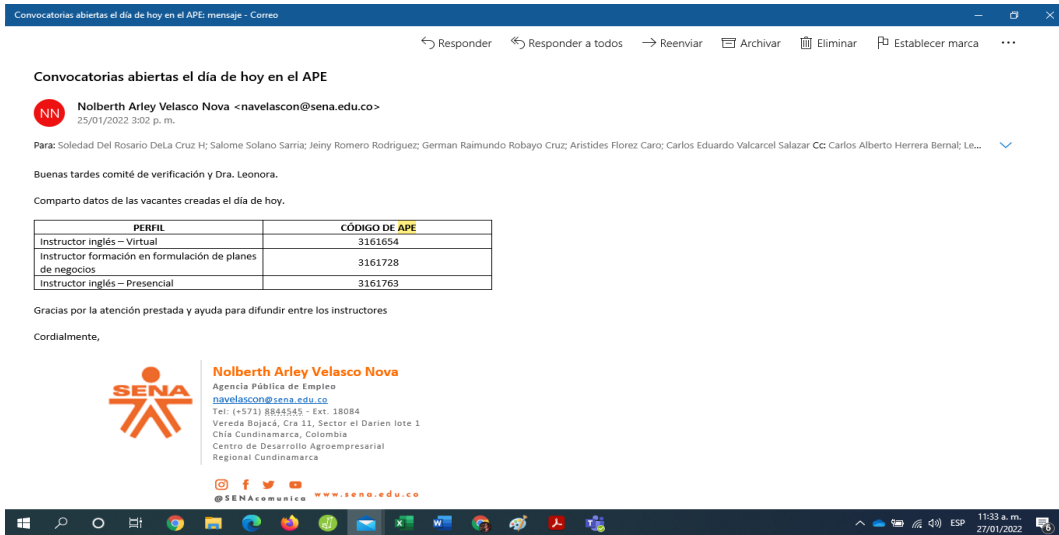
Convocatorias abiertas el día de hoy en el APE: mensaje - Correo

Responder Responder a todos Reenviar Archivar Eliminar Establecer marca ···

Convocatorias abiertas el día de hoy en el APE

NN Nolberth Arley Velasco Nova <navelascon@sena.edu.co>
25/01/2022 3:02 p. m.

Para: Soledad Del Rosario DeLa Cruz H; Salome Solano Sarria; Jeiny Romero Rodriguez; German Raimundo Robayo Cruz; Aristides Florez Caro; Carlos Eduardo Valcarcel Salazar Cc: Carlos Alberto Herrera Bernal; Le...

Buenas tardes comité de verificación y Dra. Leonora.

Comparto datos de las vacantes creadas el día de hoy.

| PERFIL | CÓDIGO DE APE |
|---|---|
| Instructor inglés – Virtual | 3161654 |
| Instructor formación en formulación de planes de negocios | 3161728 |
| Instructor inglés – Presencial | 3161763 |

Gracias por la atención prestada y ayuda para difundir entre los instructores

Cordialmente,

SENA

Nolberth Arley Velasco Nova
Agencia Pública de Empleo
navelascon@sena.edu.co
Tel: (+571) 8844545 - Ext. 18084
Vereda Bojacá, Cra 11, Sector el Darien lote 1
Chía Cundinamarca, Colombia
Centro de Desarrollo Agroempresarial
Regional Cundinamarca

@SENAcomunica www.sena.edu.co

ESP 11:33 a. m. 27/01/2022 6